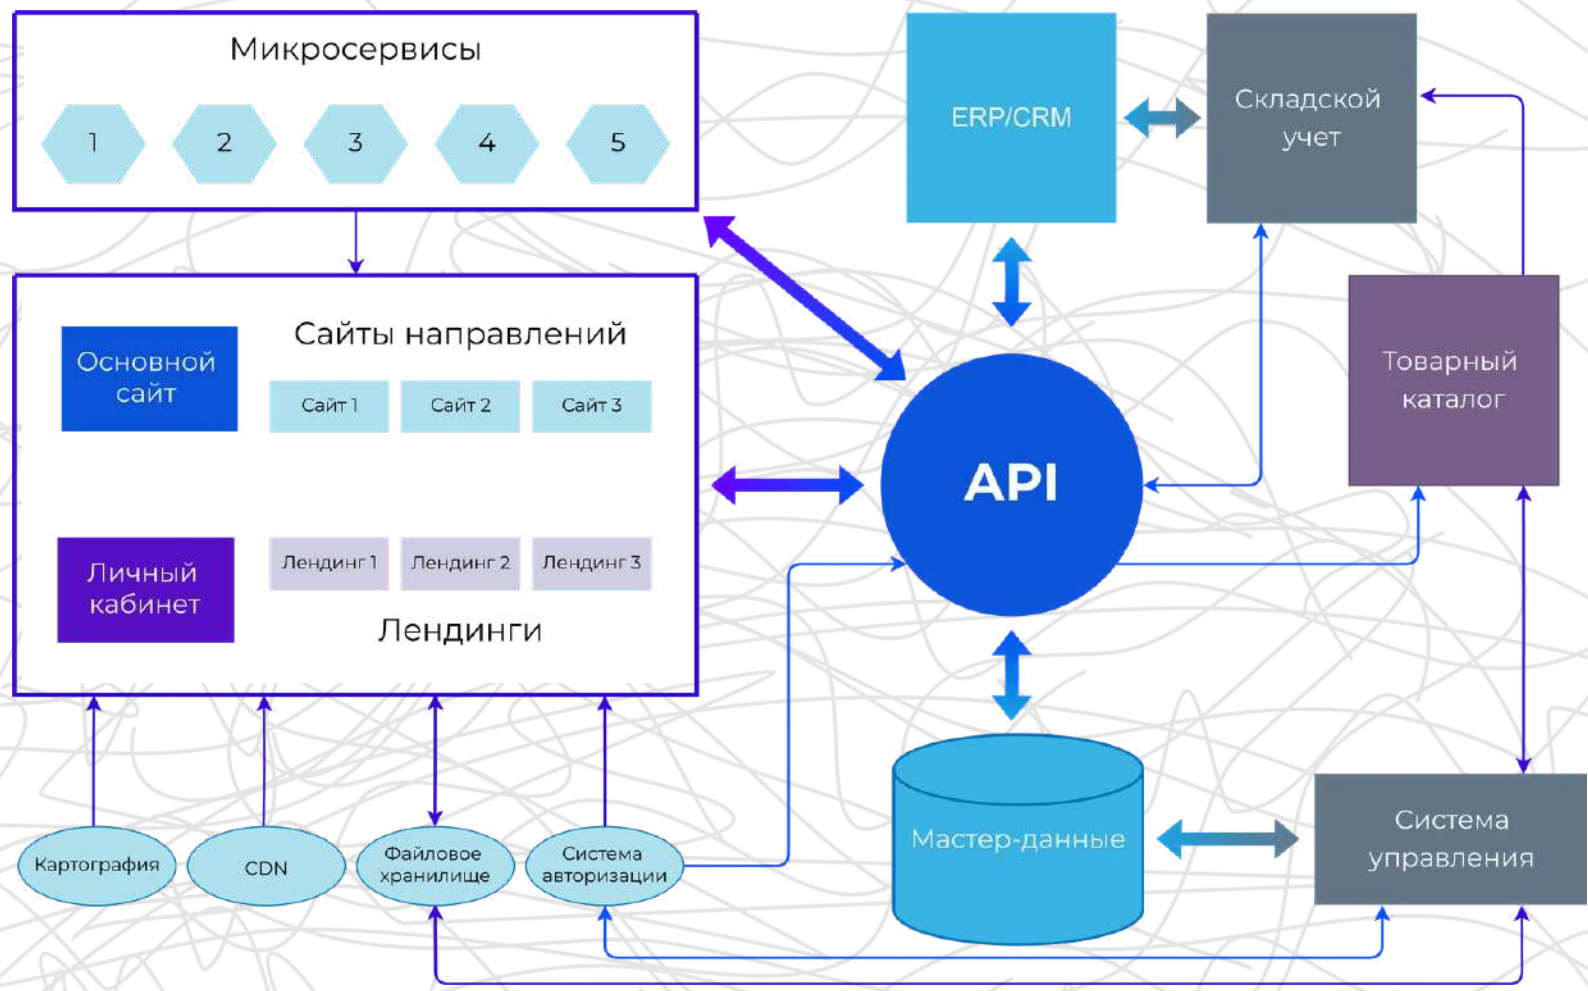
Микросервисы

1
2
3
4
5

ERP/CRM

Складской учет

Основной сайт

Сайты направлений

Сайт 1
Сайт 2
Сайт 3

Товарный каталог

API

Личный кабинет

Лендинг 1
Лендинг 2
Лендинг 3

Лендинги

Мастер-данные

Система управления

Картография
CDN
Файловое хранилище
Система авторизации